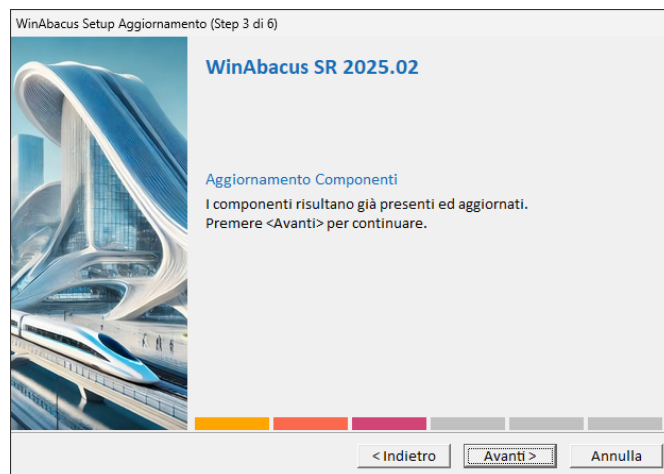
WinAbacus Setup Aggiornamento (Step 3 di 6)

WinAbacus SR 2025.02

Aggiornamento Componenti

I componenti risultano già presenti ed aggiornati.
Premere <Avanti> per continuare.

< Indietro
Avanti >
Annulla